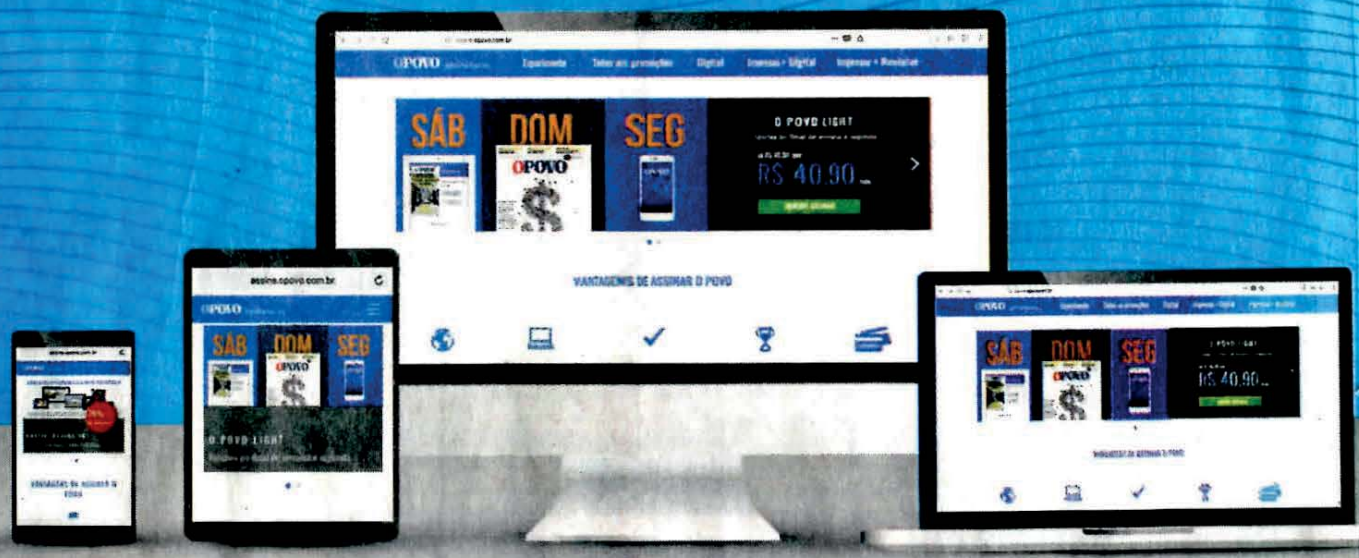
OPOVO
Exclusivo
Todas as promoções
Digital
Impresso + Digital
Impresso + Revistas

SÁB
DOM
OPOVO
SEG

O POVO LIGHT
R$ 40,90
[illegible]

VANTAGENS DE ASSINAR O POVO

assine.opovo.com.br

OPOVO
SÁB
DOM
OPOVO
SEG
O POVO LIGHT

VANTAGENS DE ASSINAR O POVO

OPOVO
SÁB
DOM
OPOVO
SEG
O POVO LIGHT
R$ 40,90
VANTAGENS DE ASSINAR O POVO